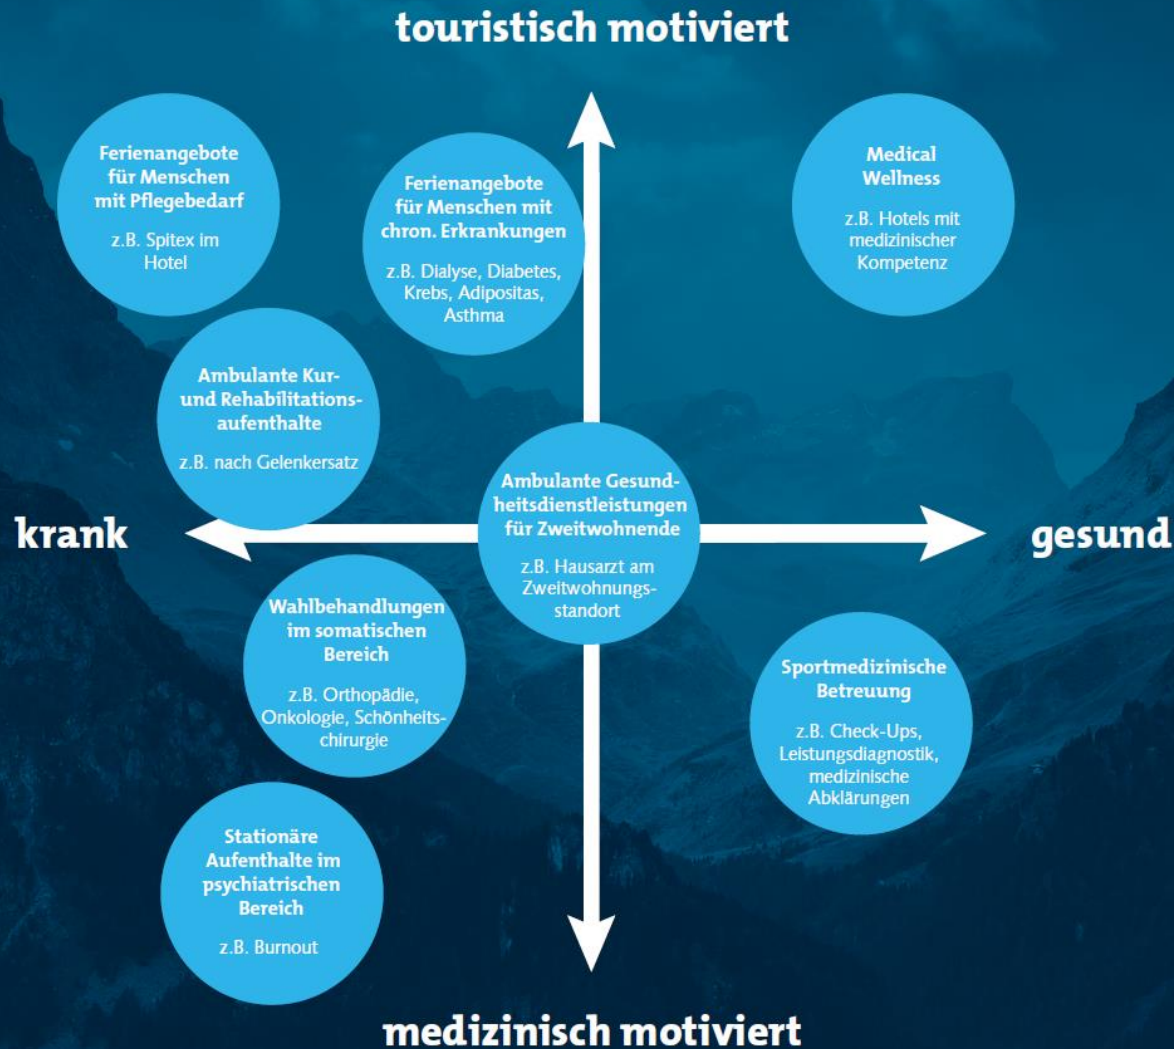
touristisch motiviert

Ferienangebote für Menschen mit Pflegebedarf

z.B. Spitex im Hotel

Ferienangebote für Menschen mit chron. Erkrankungen

z.B. Dialyse, Diabetes, Krebs, Adipositas, Asthma

Medical Wellness

z.B. Hotels mit medizinischer Kompetenz

Ambulante Kur- und Rehabilitationsaufenthalte

z.B. nach Gelenkersatz

krank

Ambulante Gesundheitsdienstleistungen für Zweitwohnende

z.B. Hausarzt am Zweitwohnungsstandort

gesund

Wahlbehandlungen im somatischen Bereich

z.B. Orthopädie, Onkologie, Schönheitschirurgie

Sportmedizinische Betreuung

z.B. Check-Ups, Leistungsdiagnostik, medizinische Abklärungen

Stationäre Aufenthalte im psychiatrischen Bereich

z.B. Burnout

medizinisch motiviert